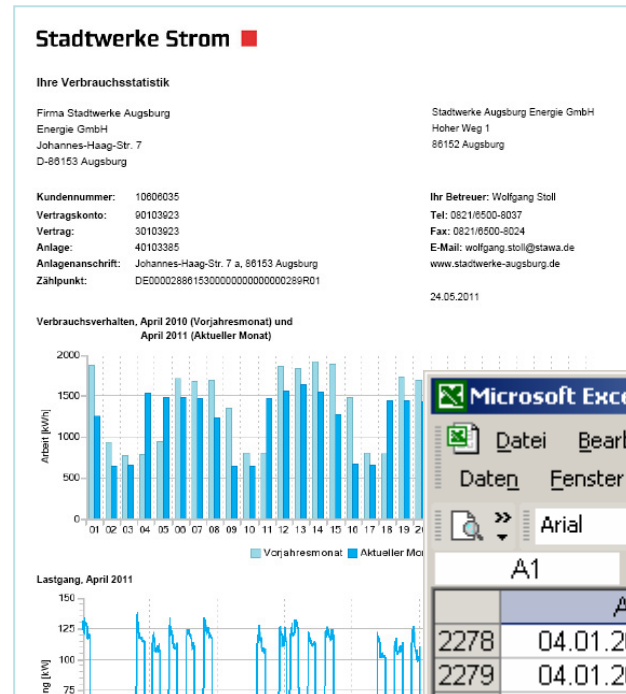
Stadtwerke Strom

Ihre Verbrauchsstatistik

Firma Stadtwerke Augsburg
Energie GmbH
Johannes-Haag-Str. 7
D-86153 Augsburg

Stadtwerke Augsburg Energie GmbH
Hoher Weg 1
86152 Augsburg

Kundennummer: 10606035
Vertragskonto: 90103923
Vertrag: 30103923
Anlage: 40103385
Anlagenanschrift: Johannes-Haag-Str. 7 a, 86153 Augsburg
Zählpunkt: DE0000288615300000000000000289R01

Ihr Betreuer: Wolfgang Stoll
Tel: 0821/6500-8037
Fax: 0821/6500-8024
E-Mail: wolfgang.stoll@stawa.de
www.stadtwerke-augsburg.de

24.05.2011

Verbrauchsverhalten, April 2010 (Vorjahresmonat) und April 2011 (Aktueller Monat)

2000
1500
1000
500
0
Arbeit [kWh]
01 02 03 04 05 06 07 08 09 10 11 12 13 14 15 16 17 18 19 20

Vorjahresmonat Aktueller Mon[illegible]

Lastgang, April 2011

150
125
100
75
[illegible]ng [kW]

Microsoft Exce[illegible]
Datei Bearb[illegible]
Daten Fenster
Arial
A1
A
2278 04.01.2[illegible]
2279 04.01.2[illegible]